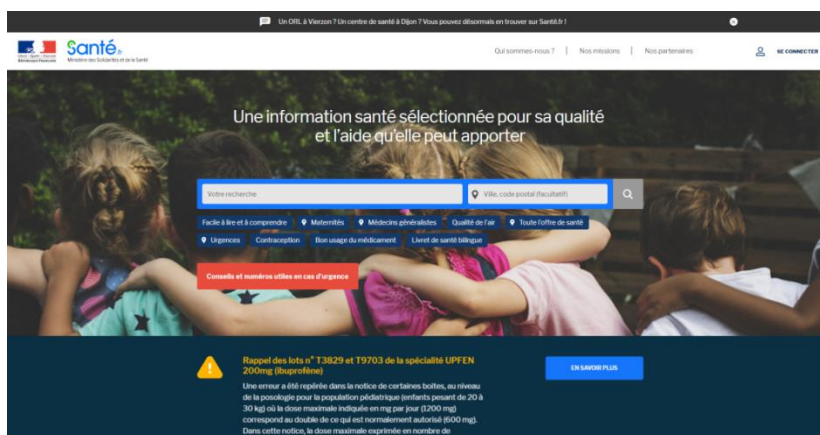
Un ORL à Vierzon ? Un centre de santé à Dijon ? Vous pouvez désormais en trouver sur Santé.fr !

Liberté Égalité Fraternité République Française

Santé.fr Ministère des Solidarités et de la Santé

Qui sommes-nous ? | Nos missions | Nos partenaires

SE CONNECTER

Une information santé sélectionnée pour sa qualité et l'aide qu'elle peut apporter

Votre recherche

Ville, code postal (facultatif)

Facile à lire et à comprendre

Maternités

Médecins généralistes

Qualité de l'air

Toute l'offre de santé

Urgences

Contraception

Bon usage du médicament

Livret de santé bilingue

Conseils et numéros utiles en cas d'urgence

Rappel des lots n° T3829 et T9703 de la spécialité UPFEN 200mg (ibuprofène)

Une erreur a été repérée dans la notice de certaines boites, au niveau de la posologie pour la population pédiatrique (enfants pesant de 20 à 30 kg) où la dose maximale indiquée en mg par jour (1200 mg) correspond au double de ce qui est normalement autorisé (600 mg). Dans cette notice, la dose maximale exprimée en nombre de

EN SAVOIR PLUS